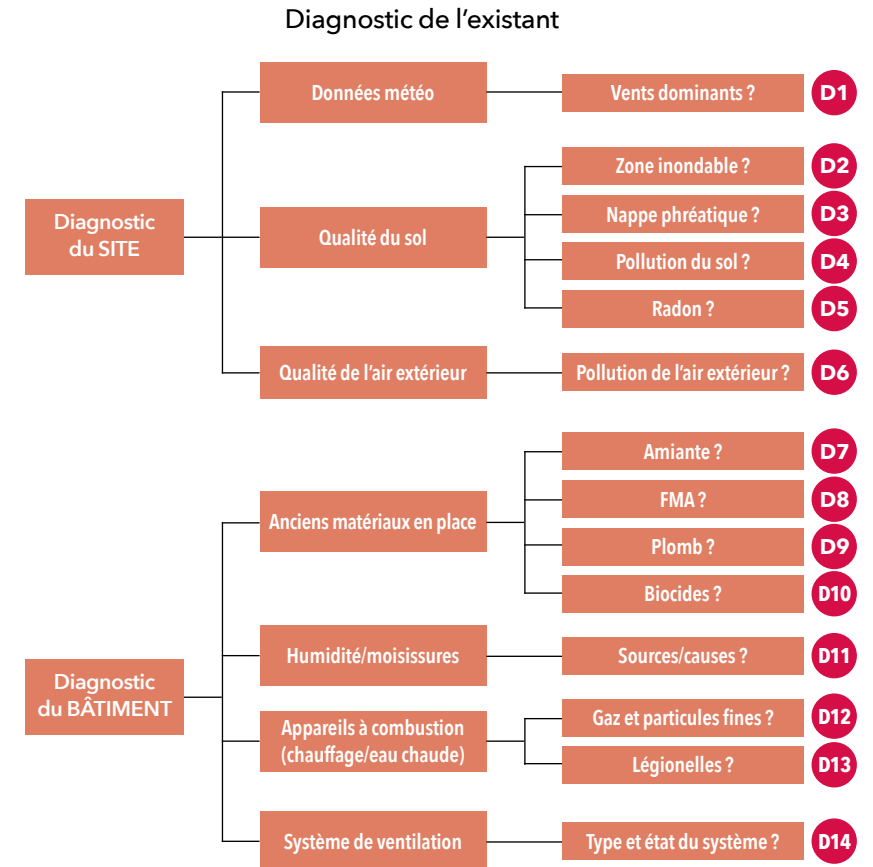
Diagnostic de l'existant

Diagnostic du SITE

Données météo

Vents dominants ?

D1

Qualité du sol

Zone inondable ?

D2

Nappe phréatique ?

D3

Pollution du sol ?

D4

Radon ?

D5

Qualité de l'air extérieur

Pollution de l'air extérieur ?

D6

Diagnostic du BÂTIMENT

Anciens matériaux en place

Amiante ?

D7

FMA ?

D8

Plomb ?

D9

Biocides ?

D10

Humidité/moisissures

Sources/causes ?

D11

Appareils à combustion (chauffage/eau chaude)

Gaz et particules fines ?

D12

Légionelles ?

D13

Système de ventilation

Type et état du système ?

D14